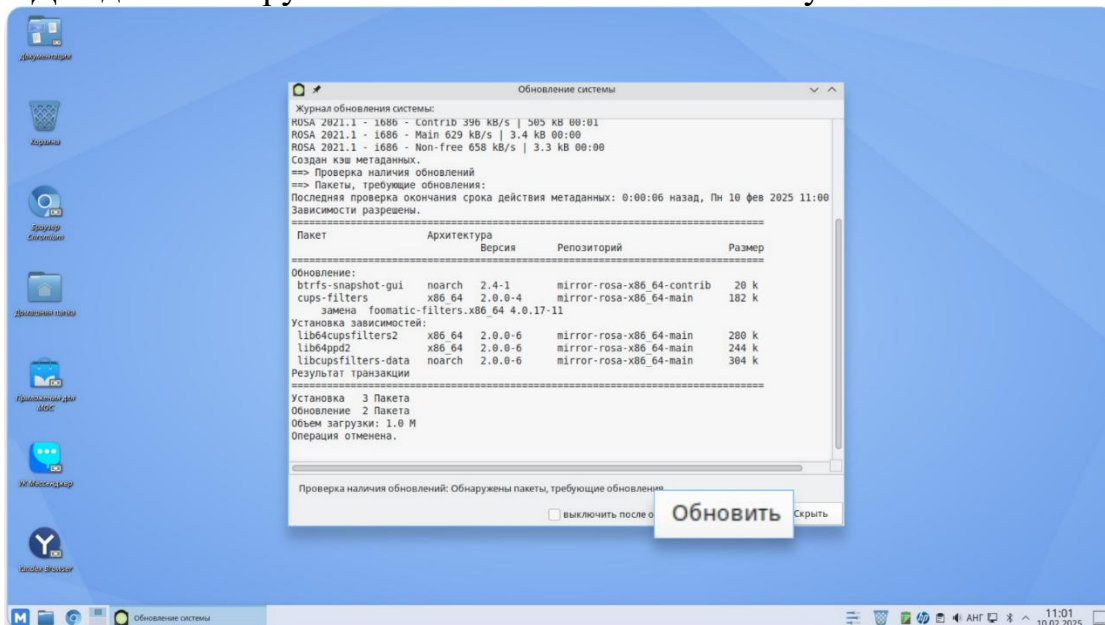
Документация

Корзина

Браузер Chromium

Домашняя папка

Приложения для МОС

VK Мессенджер

Yandex Browser

Обновление системы

Журнал обновления системы:

ROSA 2021.1 - i686 - Contrib 396 kB/s | 505 kB 00:01
ROSA 2021.1 - i686 - Main 629 kB/s | 3.4 kB 00:00
ROSA 2021.1 - i686 - Non-free 658 kB/s | 3.3 kB 00:00
Создан кэш метаданных.
==> Проверка наличия обновлений
==> Пакеты, требующие обновления:
Последняя проверка окончания срока действия метаданных: 0:00:06 назад, Пн 10 фев 2025 11:00
Зависимости разрешены.

| Пакет | Архитектура | Версия | Репозиторий | Размер |
|---|---|---|---|---|
| Обновление: | | | | |
| btrfs-snapshot-gui | noarch | 2.4-1 | mirror-rosa-x86_64-contrib | 20 k |
| cups-filters | x86_64 | 2.0.0-4 | mirror-rosa-x86_64-main | 182 k |
| замена foomatic-filters.x86_64 4.0.17-11 | | | | |
| Установка зависимостей: | | | | |
| lib64cupsfilters2 | x86_64 | 2.0.0-6 | mirror-rosa-x86_64-main | 280 k |
| lib64ppd2 | x86_64 | 2.0.0-6 | mirror-rosa-x86_64-main | 244 k |
| libcupsfilters-data | noarch | 2.0.0-6 | mirror-rosa-x86_64-main | 304 k |

Результат транзакции

Установка 3 Пакета
Обновление 2 Пакета
Объем загрузки: 1.0 M
Операция отменена.

Проверка наличия обновлений: Обнаружены пакеты, требующие обновления

выключить после о

Обновить

Скрыть

Обновление системы

АНГ

11:01
10.02.2025